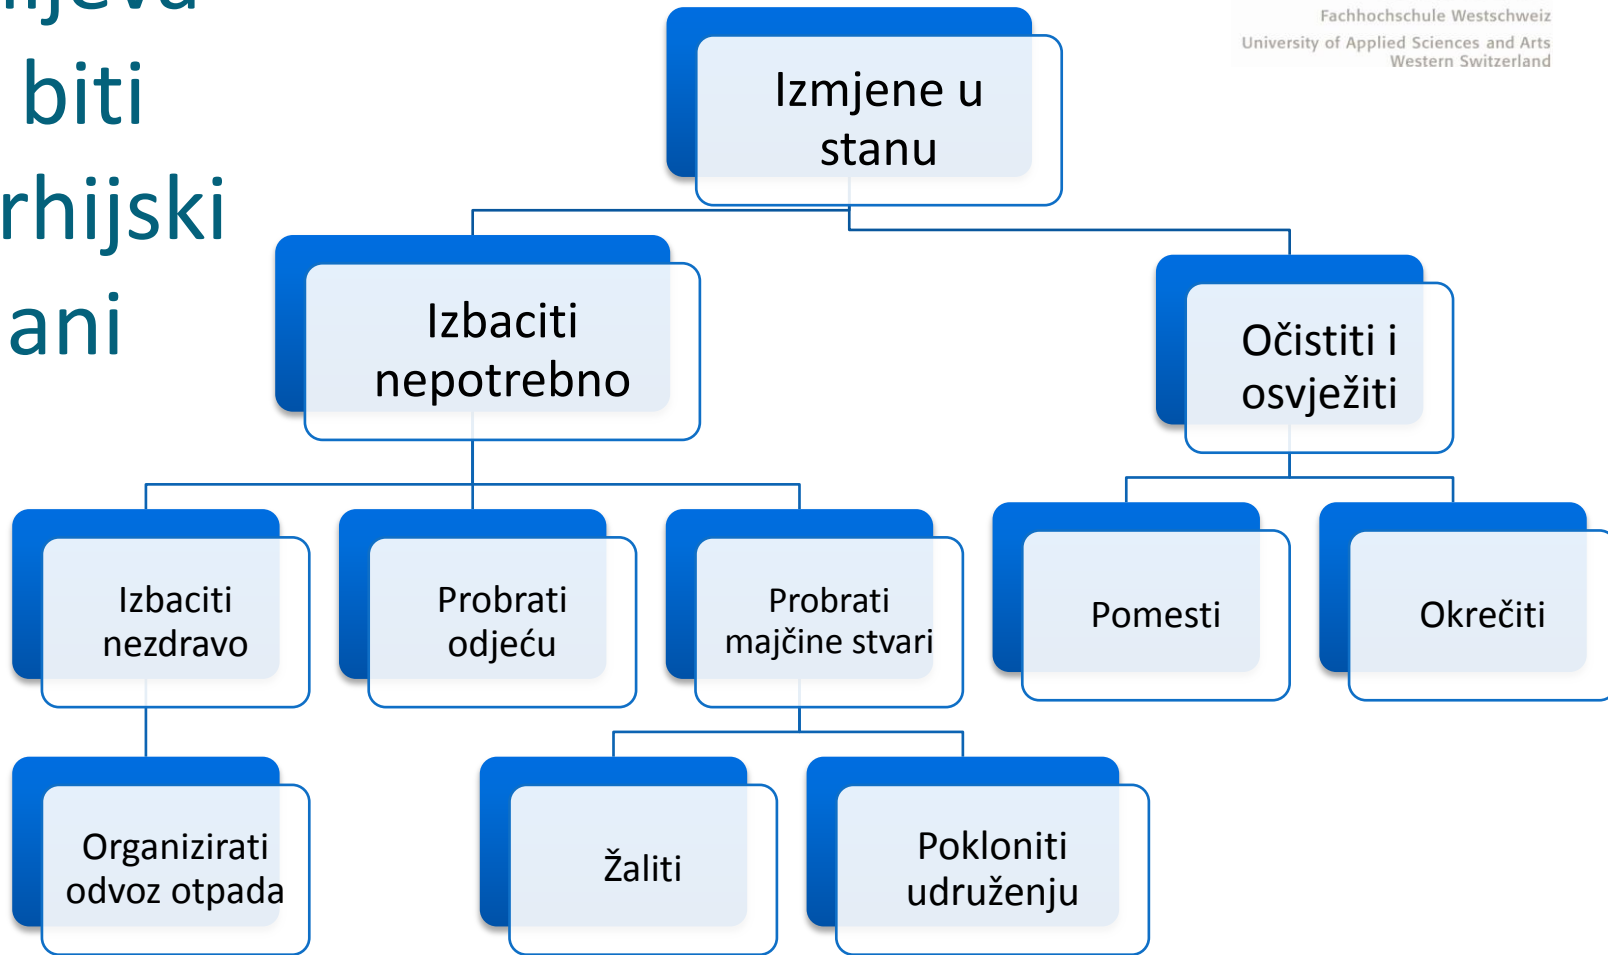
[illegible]
biti
rhijski
ani

Fachhochschule Westschweiz
University of Applied Sciences and Arts
Western Switzerland

Izmjene u stanu

Izbaciti nepotrebno

Očistiti i osvježiti

Izbaciti nezdravo

Probrati odjeću

Probrati majčine stvari

Pomesti

Okrečiti

Organizirati odvoz otpada

Žaliti

Pokloniti udruženju